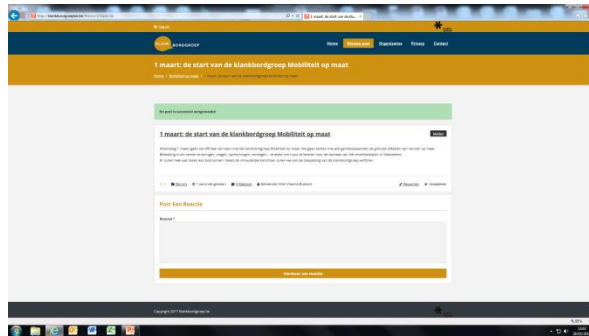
1 maart: de start van de klankbordgroep Mobiliteit op maat

Home / Mobiliteit op maat / 1 maart: de start van de klankbordgroep Mobiliteit op maat

Home Nieuwe post Organisaties Privacy Contact

1 maart: de start van de klankbordgroep Mobiliteit op maat

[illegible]

Post Een Reactie

Reactie *

Verstuur een reactie

Copyright 2017 klankbordgroep.be